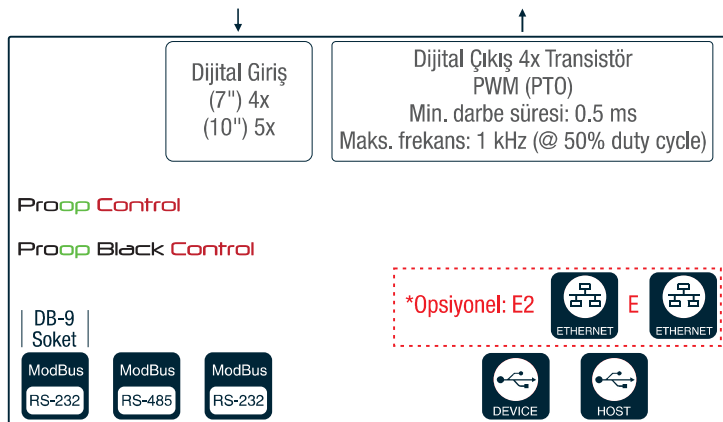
Dijital Giriş
(7") 4x
(10") 5x

Dijital Çıkış 4x Transistör
PWM (PTO)
Min. darbe süresi: 0.5 ms
Maks. frekans: 1 kHz (@ 50% duty cycle)

Proop Control

Proop Black Control

*Opsiyonel: E2 ETHERNET E ETHERNET

DB-9
Soket

ModBus
RS-232

ModBus
RS-485

ModBus
RS-232

DEVICE

HOST